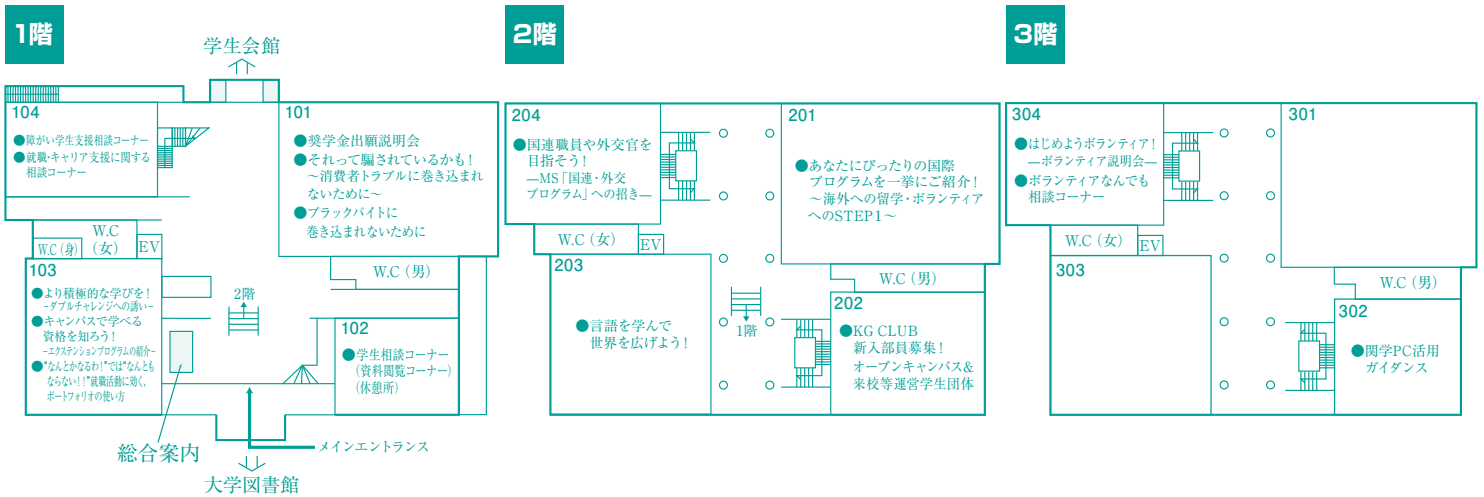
1階

学生会館

104
●障がい学生支援相談コーナー
●就職・キャリア支援に関する相談コーナー

101
●奨学金出願説明会
●それって騙されているかも！～消費者トラブルに巻き込まれないために～
●ブラックバイトに巻き込まれないために

W.C（身）
W.C（女）
EV

W.C（男）

103
●より積極的な学びを！ ─ダブルチャレンジへの誘い─
●キャンパスで学べる資格を知ろう！ ─エクステンションプログラムの紹介─
●"なんとかなるわ！"では"なんともならない！"！就活動に効く、ポートフォリオの使い方

2階

102
●学生相談コーナー（資料閲覧コーナー）（休憩所）

総合案内

メインエントランス

大学図書館

2階

204
●国連職員や外交官を目指そう！ ─MS「国連・外交プログラム」への招き─

201
●あなたにぴったりの国際プログラムを一挙にご紹介！～海外への留学・ボランティアへのSTEP1～

W.C（女）
EV

W.C（男）

203
●言語を学んで世界を広げよう！

1階

202
●KG CLUB 新入部員募集！オープンキャンパス&来校等運営学生団体

3階

304
●はじめようボランティア！ ─ボランティア説明会─
●ボランティアなんでも相談コーナー

301

W.C（女）
EV

303

W.C（男）

302
●関学PC活用ガイダンス